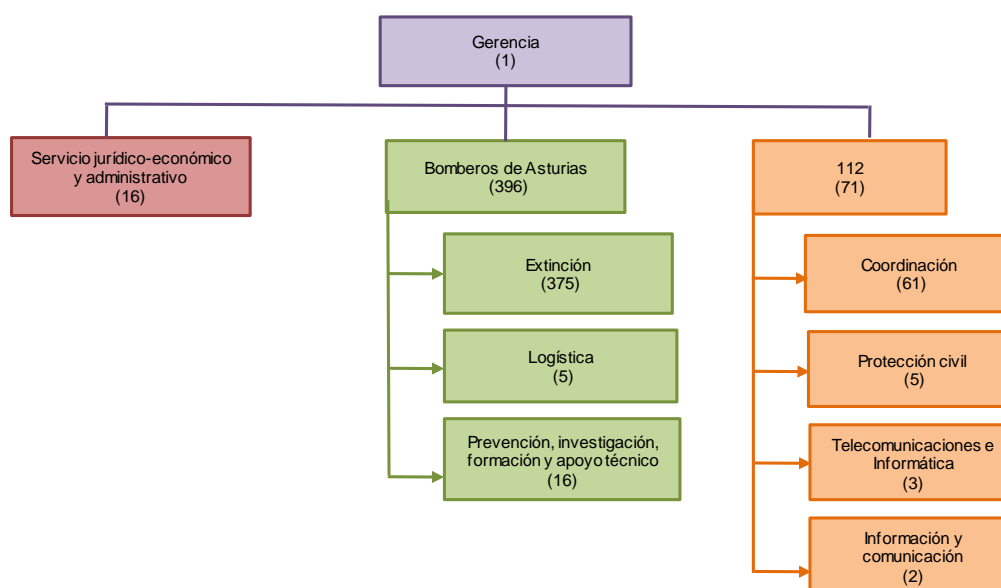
Gerencia
(1)

Servicio jurídico-económico y administrativo
(16)

Bomberos de Asturias
(396)

Extinción
(375)

Logística
(5)

Prevención, investigación, formación y apoyo técnico
(16)

112
(71)

Coordinación
(61)

Protección civil
(5)

Telecomunicaciones e Informática
(3)

Información y comunicación
(2)